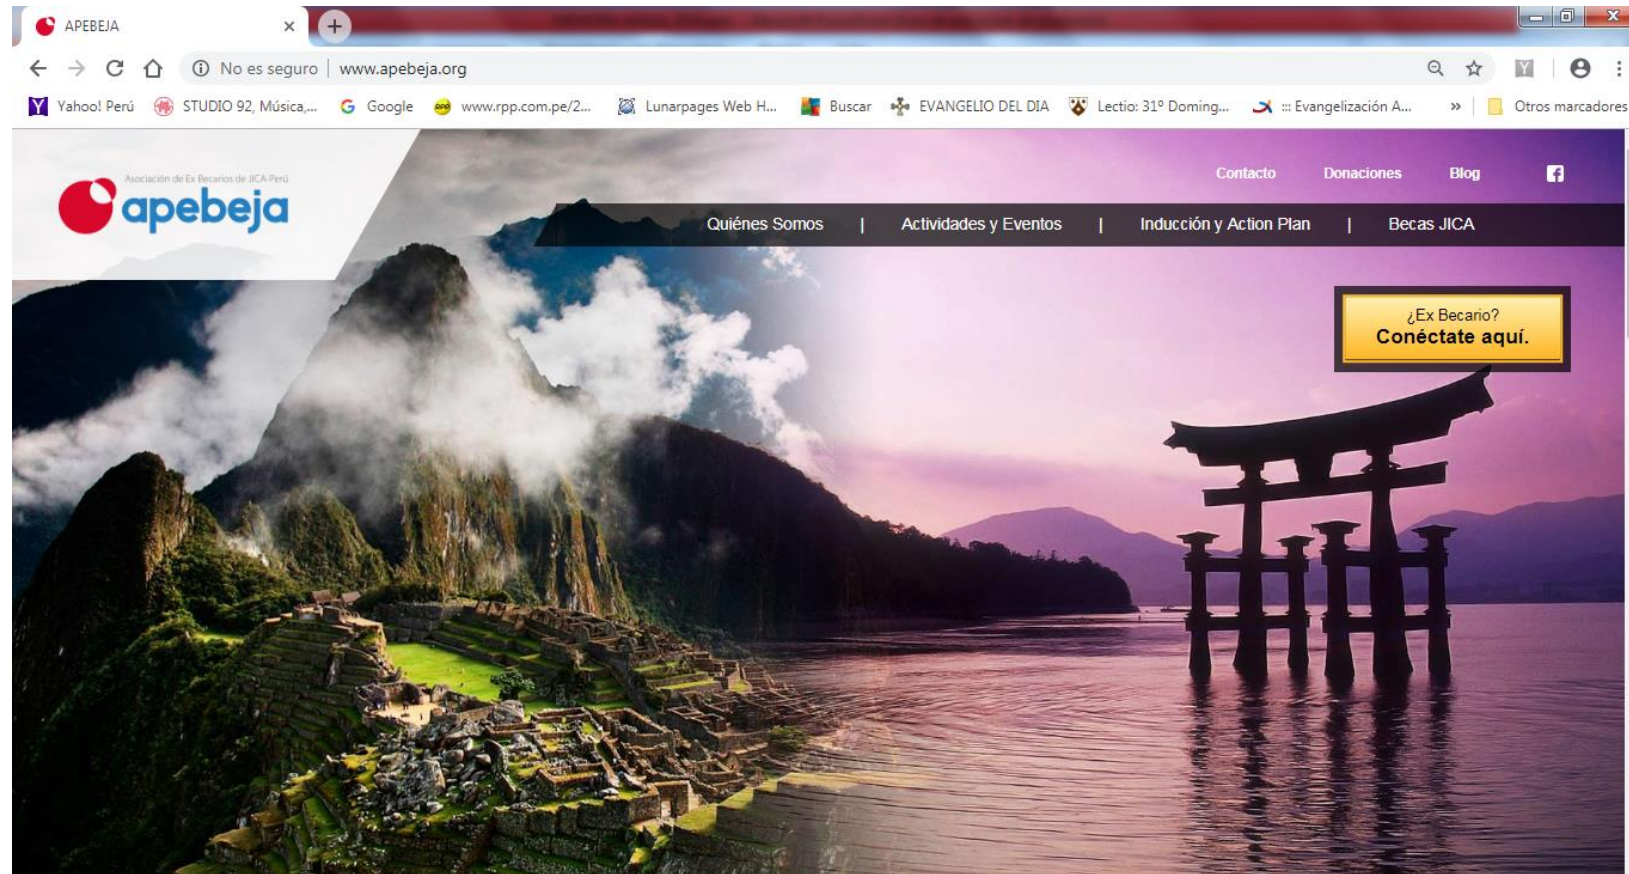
APEBEJA ×

No es seguro | www.apebeja.org

Yahoo! Perú   STUDIO 92, Música,...   Google   www.rpp.com.pe/2...   Lunarpages Web H...   Buscar   EVANGELIO DEL DIA   Lectio: 31º Doming...   :: Evangelización A...   »   Otros marcadores

Asociación de Ex Becarios de JICA-Perú
apebeja

Contacto   Donaciones   Blog

Quiénes Somos | Actividades y Eventos | Inducción y Action Plan | Becas JICA

¿Ex Becario?
Conéctate aquí.